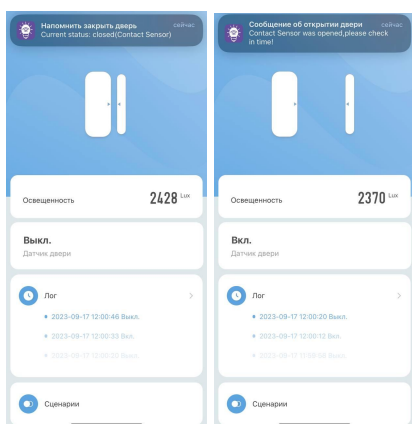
Напомнить закрыть дверь
сейчас
Current status: closed(Contact Sensor)

Освещенность
2428 Lux

Выкл.
Датчик двери

Лог

2023-09-17 12:00:46 Выкл.

2023-09-17 12:00:33 Вкл.

2023-09-17 12:00:22 Выкл.

Сценарии

Сообщение об открытии двери
сейчас
Contact Sensor was opened,please check in time!

Освещенность
2370 Lux

Вкл.
Датчик двери

Лог

2023-09-17 12:00:20 Выкл.

2023-09-17 12:00:12 Вкл.

2023-09-17 12:00:06 Выкл.

Сценарии